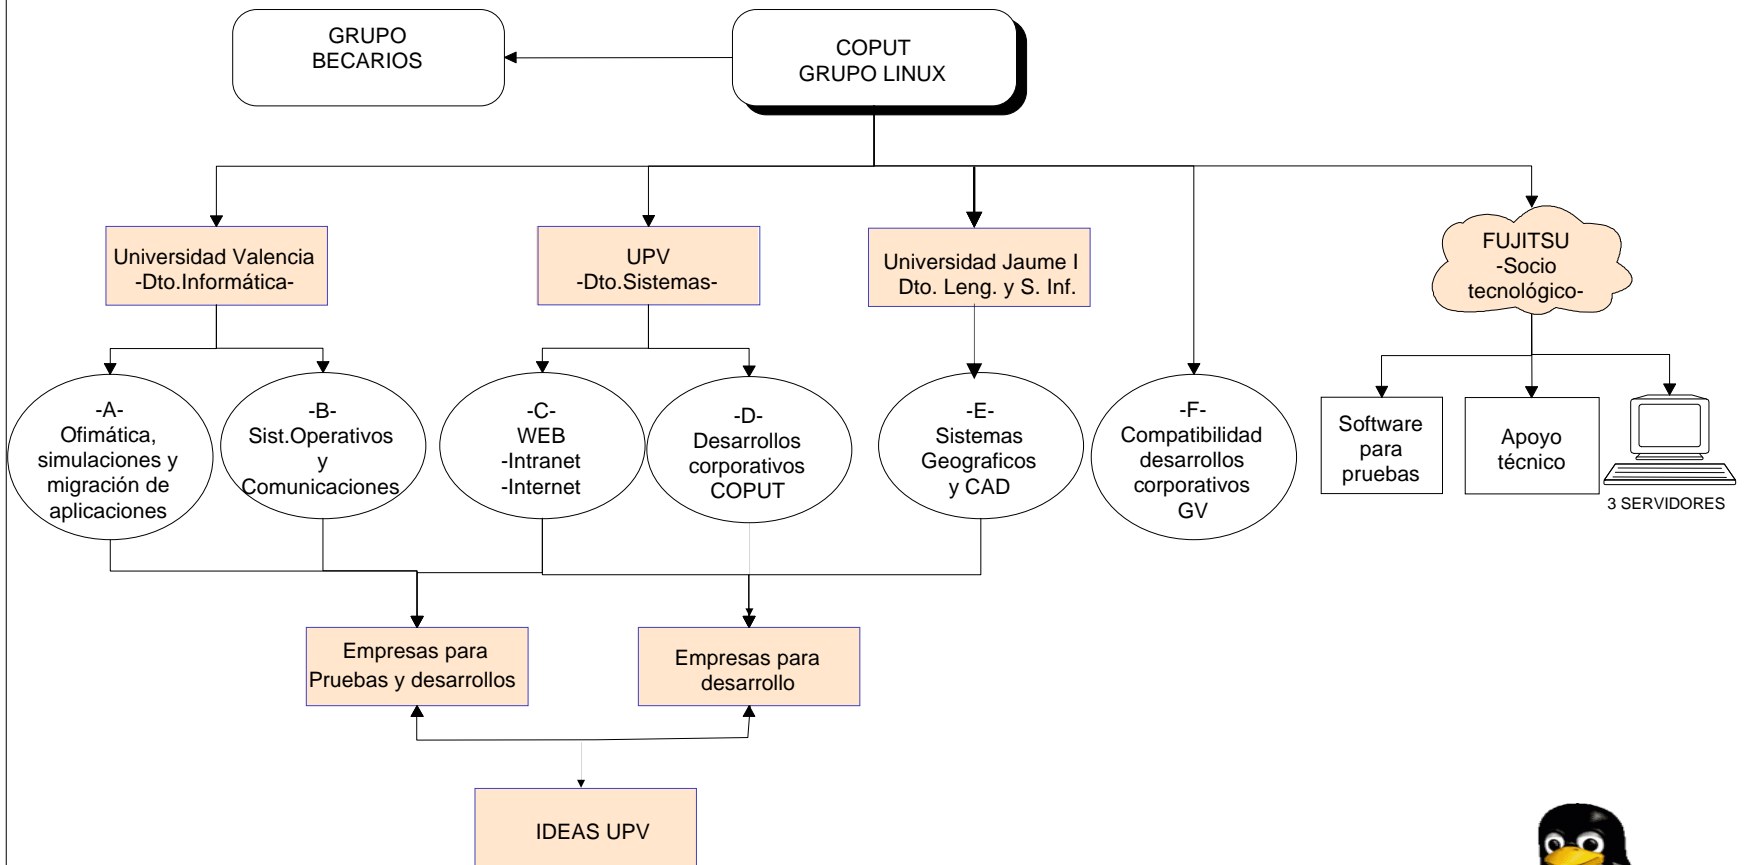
GRUPO BECARIOS

COPUT
GRUPO LINUX

Universidad Valencia
-Dto.Informática-

UPV
-Dto.Sistemas-

Universidad Jaume I
Dto. Leng. y S. Inf.

FUJITSU
-Socio tecnológico-

-A-
Ofimática, simulaciones y migración de aplicaciones

-B-
Sist.Operativos y Comunicaciones

-C-
WEB
-Intranet
-Internet

-D-
Desarrollos corporativos COPUT

-E-
Sistemas Geograficos y CAD

-F-
Compatibilidad desarrollos corporativos GV

Software para pruebas

Apoyo técnico

3 SERVIDORES

Empresas para Pruebas y desarrollos

Empresas para desarrollo

IDEAS UPV